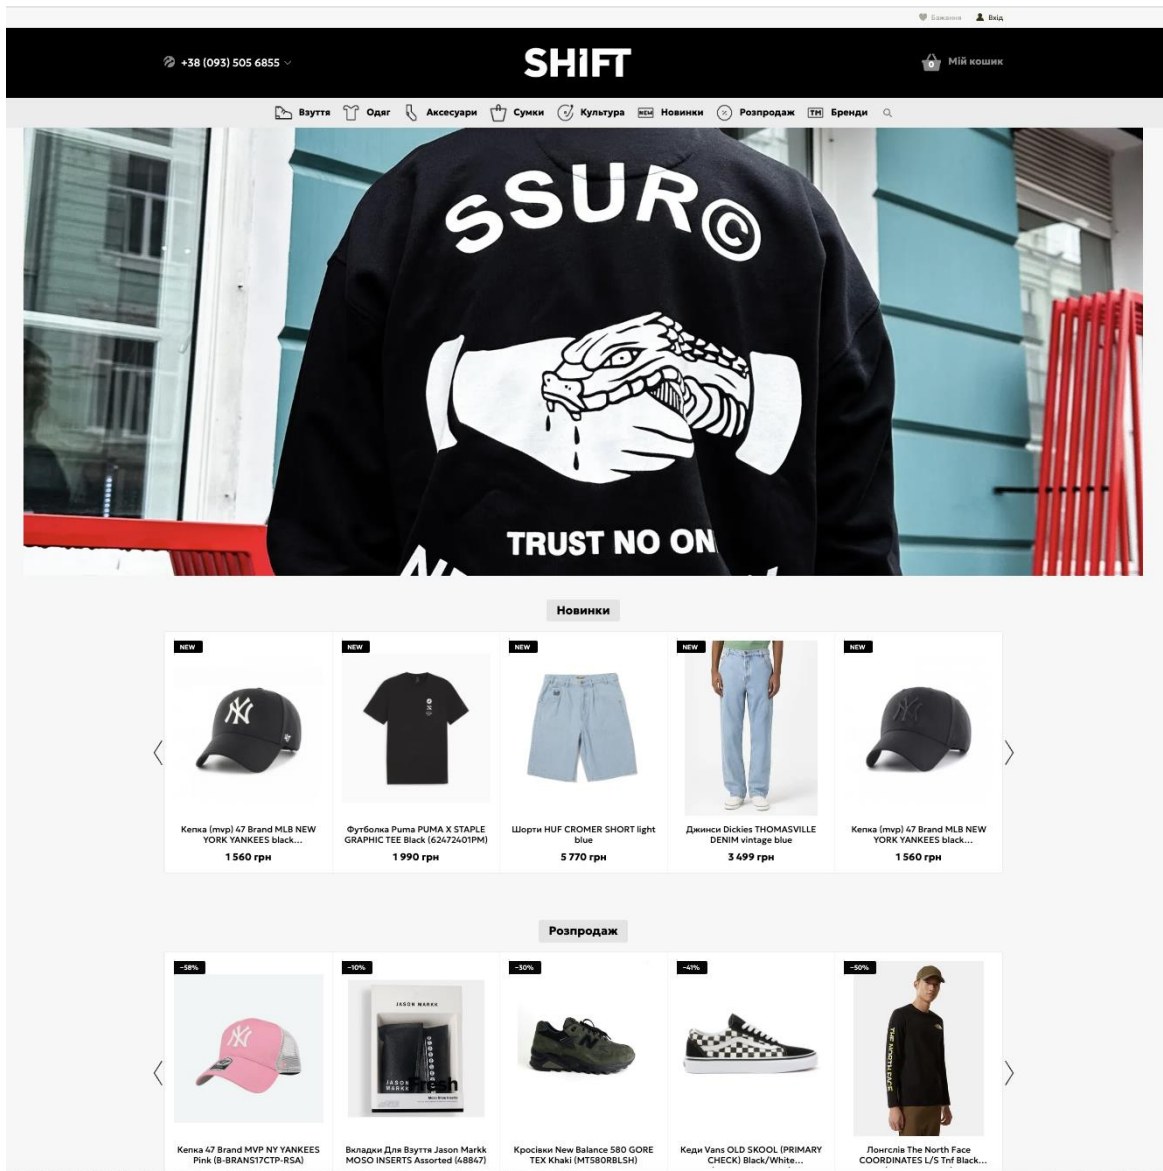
Бажання Вхід

+38 (093) 505 6855

SHIFT

0 Мій кошик

Взуття Одяг Аксесуари Сумки Культура NEW Новинки Розпродаж TM Бренди

SSUR©

TRUST NO ON

Новинки

NEW
Кепка (mvp) 47 Brand MLB NEW YORK YANKEES black...
1 560 грн

NEW
Футболка Puma PUMA X STAPLE GRAPHIC TEE Black (62472401PM)
1 990 грн

NEW
Шорти HUF CROMER SHORT light blue
5 770 грн

NEW
Джинси Dickies THOMASVILLE DENIM vintage blue
3 499 грн

NEW
Кепка (mvp) 47 Brand MLB NEW YORK YANKEES black...
1 560 грн

Розпродаж

-58%
Кепка 47 Brand MVP NY YANKEES Pink (B-BRANS17CTP-RSA)

-10%
JASON MARKK
Вкладки Для Взуття Jason Markk MOSO INSERTS Assorted (48847)

-30%
Кросівки New Balance 580 GORE TEX Khaki (MT580RBLSH)

-41%
Кеди Vans OLD SKOOL (PRIMARY CHECK) Black/White...

-50%
Лонгслів The North Face COORDINATES L/S Tnf Black...